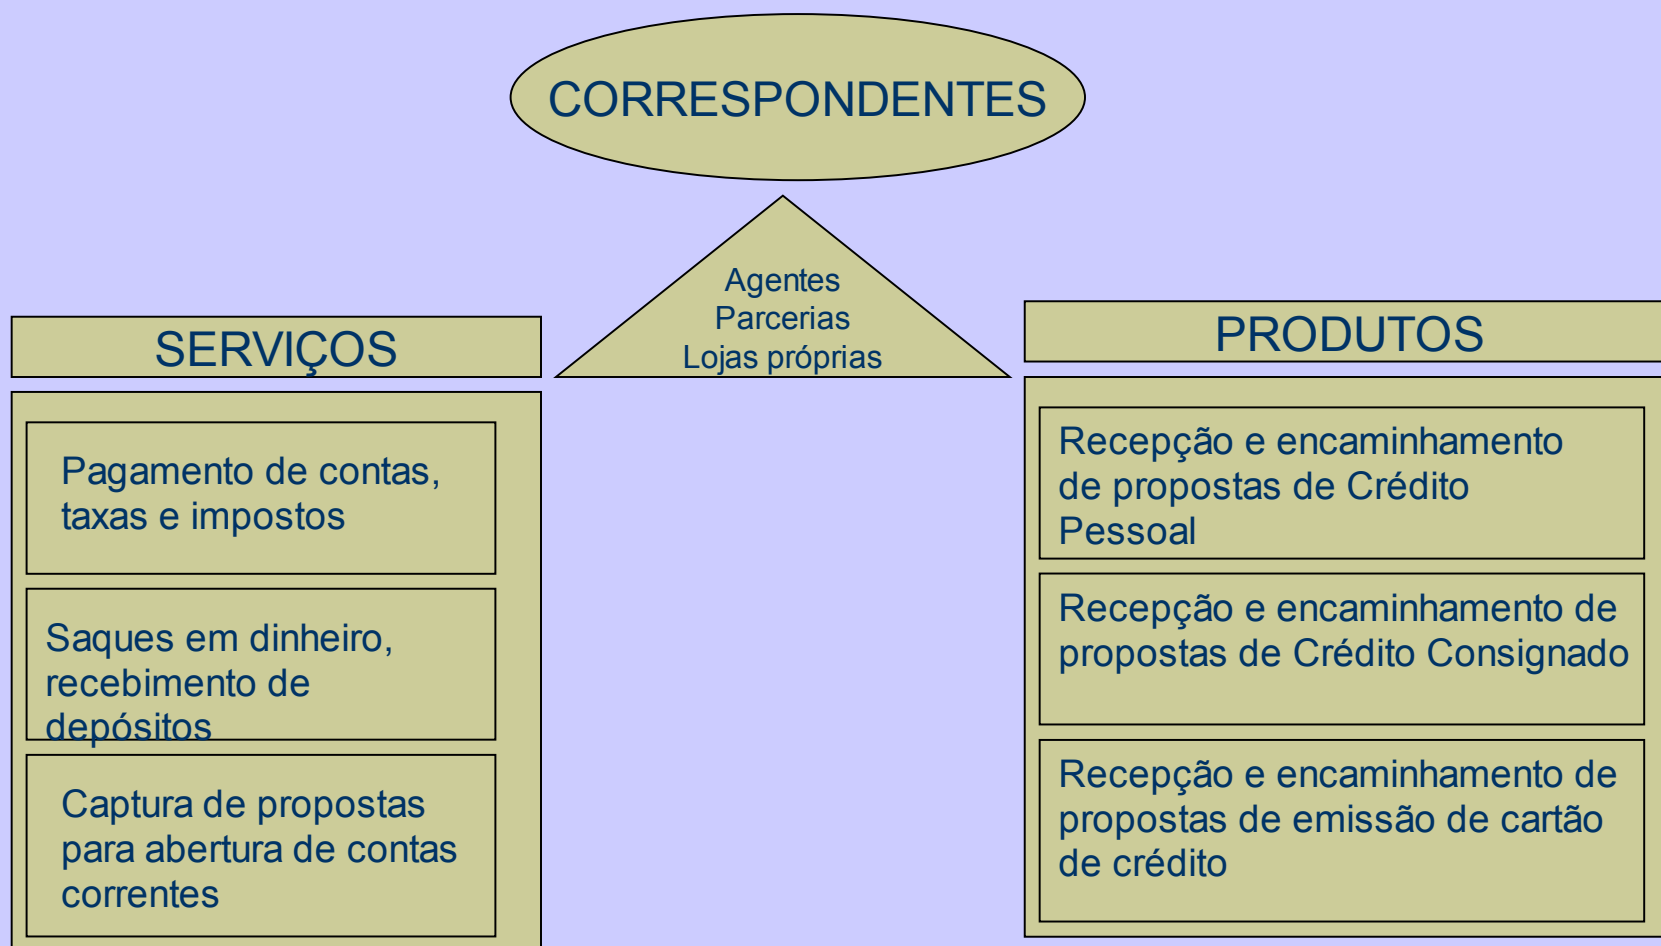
CORRESPONDENTES

Agentes
Parcerias
Lojas próprias

SERVIÇOS

Pagamento de contas, taxas e impostos

Saques em dinheiro, recebimento de depósitos

Captura de propostas para abertura de contas correntes

PRODUTOS

Recepção e encaminhamento de propostas de Crédito Pessoal

Recepção e encaminhamento de propostas de Crédito Consignado

Recepção e encaminhamento de propostas de emissão de cartão de crédito